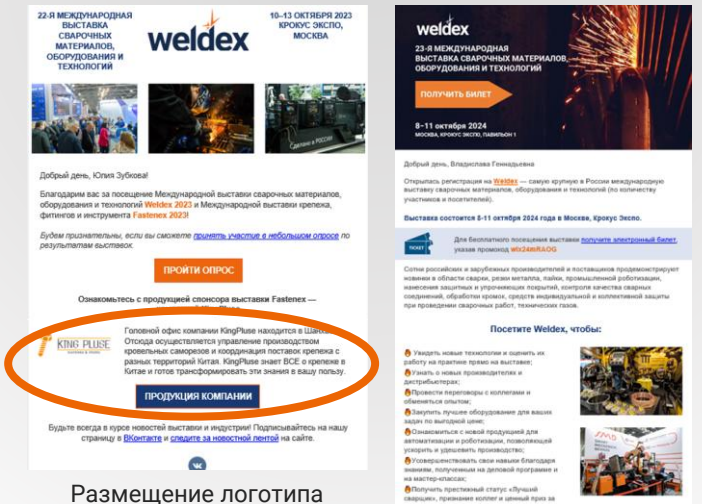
22-Я МЕЖДУНАРОДНАЯ ВЫСТАВКА СВАРОЧНЫХ МАТЕРИАЛОВ, ОБОРУДОВАНИЯ И ТЕХНОЛОГИЙ

weldex

10–13 ОКТЯБРЯ 2023 КРОКУС ЭКСПО, МОСКВА

Добрый день, Юлия Зубкова!

Благодарим вас за посещение Международной выставки сварочных материалов, оборудования и технологий Weldex 2023 и Международной выставки крепежа, фитингов и инструмента Fastenex 2023!

Будем признательны, если вы сможете принять участие в небольшом опросе по результатам выставок.

ПРОЙТИ ОПРОС

Ознакомьтесь с продукцией спонсора выставки Fastenex — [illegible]

KING PLUSE

Головной офис компании KingPluse находится в Шан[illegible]. Отсюда осуществляется управление производством кровельных саморезов и координация поставок крепежа с разных территорий Китая. KingPluse знает ВСЁ о крепеже в Китае и готов трансформировать эти знания в вашу пользу.

ПРОДУКЦИЯ КОМПАНИИ

Будьте всегда в курсе новостей выставки и индустрии! Подписывайтесь на нашу страницу в ВКонтакте и следите за новостной лентой на сайте.

Размещение логотипа

weldex

23-Я МЕЖДУНАРОДНАЯ ВЫСТАВКА СВАРОЧНЫХ МАТЕРИАЛОВ, ОБОРУДОВАНИЯ И ТЕХНОЛОГИЙ

ПОЛУЧИТЬ БИЛЕТ

8–11 октября 2024

МОСКВА, КРОКУС ЭКСПО, ПАВИЛЬОН 1

Добрый день, Владислава Геннадьевна

Открылась регистрация на Weldex — самую крупную в России международную выставку сварочных материалов, оборудования и технологий (по количеству участников и посетителей).

Выставка состоится 8-11 октября 2024 года в Москве, Крокус Экспо.

TICKET

Для бесплатного посещения выставки получите электронный билет, указав промокод wlx24mRAOG

Сотни российских и зарубежных производителей и поставщиков продемонстрируют новинки в области сварки, резки металла, пайки, промышленной робототехники, нанесения защитных и упрочняющих покрытий, контроля качества сварных соединений, обработки кромок, средств индивидуальной и коллективной защиты при проведении сварочных работ, технических газов.

Посетите Weldex, чтобы:

Увидеть новые технологии и оценить их работу на практике прямо на выставке;
Узнать о новых производителях и дистрибьюторах;
Провести переговоры с коллегами и обменяться опытом;
Закупить лучшее оборудование для ваших задач по выгодной цене;
Ознакомиться с новой продукцией для автоматизации и роботизации, позволяющей ускорить и удешевить производство;
Усовершенствовать свои навыки благодаря знаниям, полученным на деловой программе и на мастер-классах;
Получить престижный статус «Лучший сварщик», признание коллег и ценный приз за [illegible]